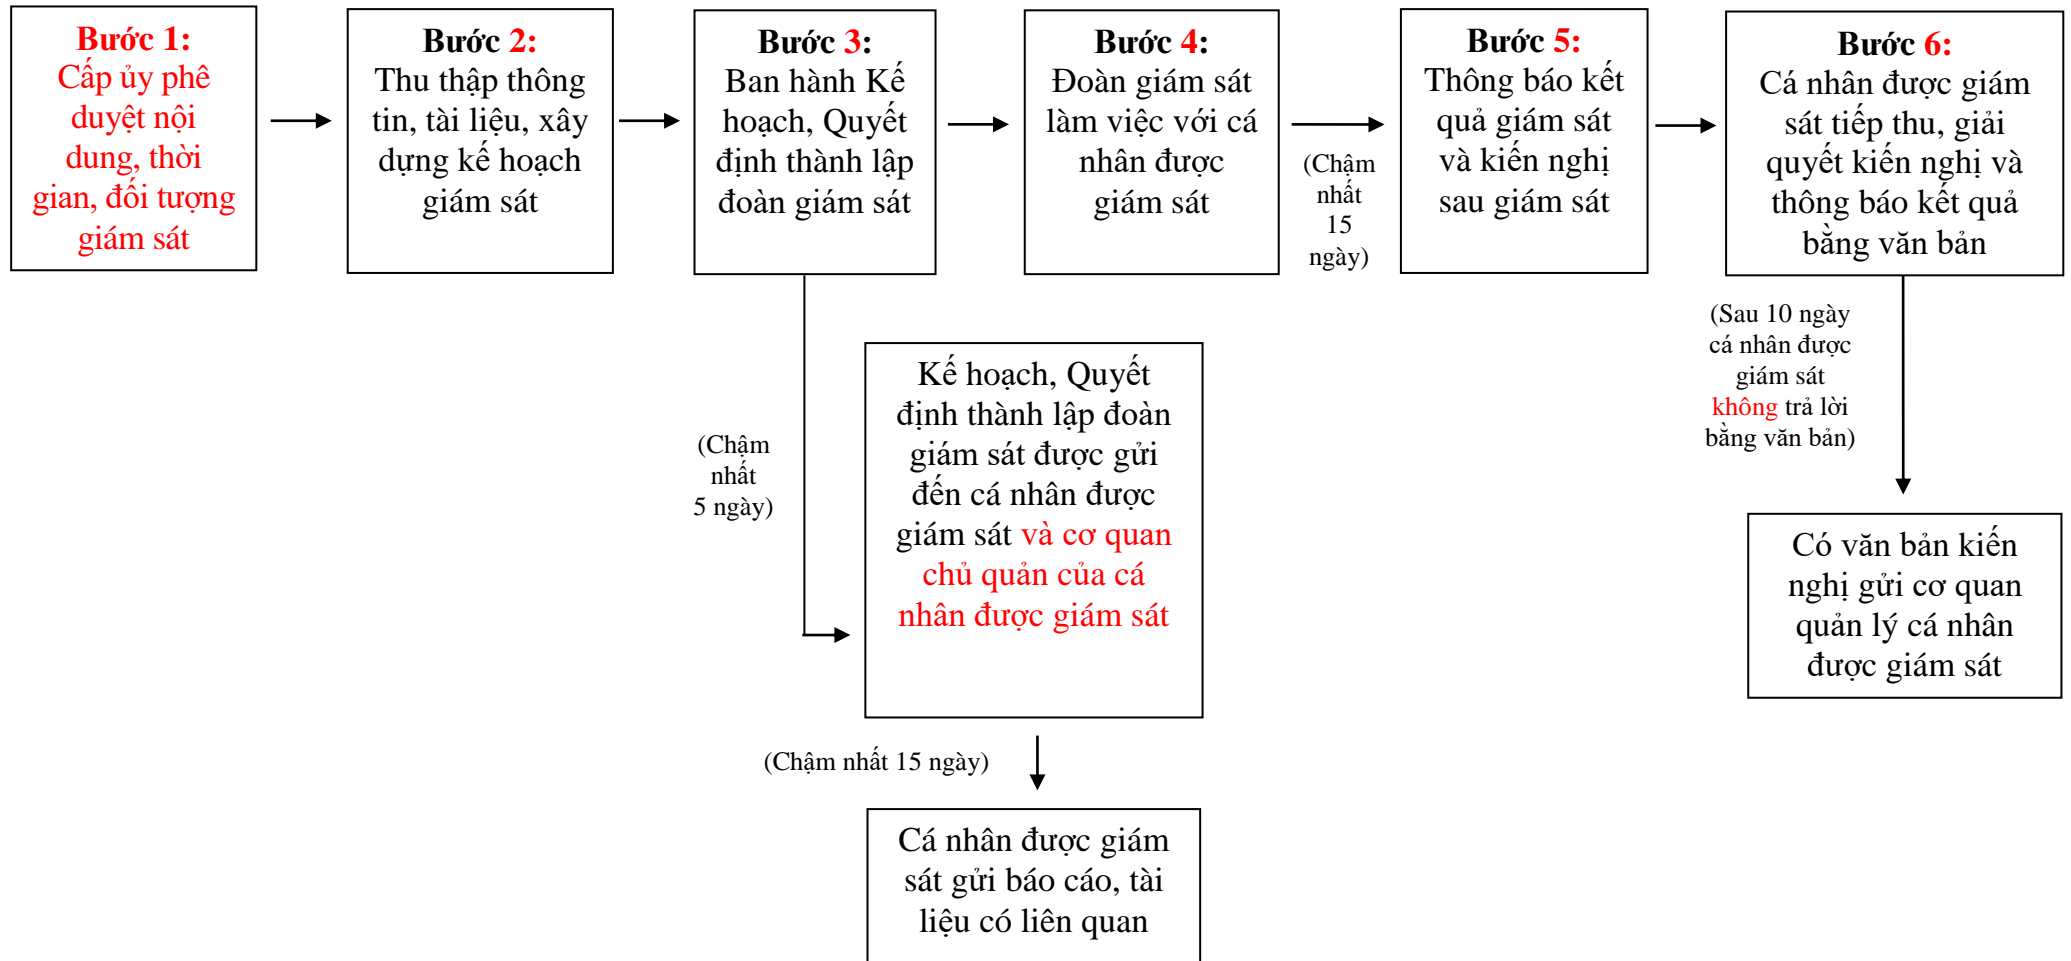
Bước 1:
Cấp ủy phê duyệt nội dung, thời gian, đối tượng giám sát

Bước 2:
Thu thập thông tin, tài liệu, xây dựng kế hoạch giám sát

Bước 3:
Ban hành Kế hoạch, Quyết định thành lập đoàn giám sát

Bước 4:
Đoàn giám sát làm việc với cá nhân được giám sát

(Chậm nhất 15 ngày)

Bước 5:
Thông báo kết quả giám sát và kiến nghị sau giám sát

Bước 6:
Cá nhân được giám sát tiếp thu, giải quyết kiến nghị và thông báo kết quả bằng văn bản

(Chậm nhất 5 ngày)

Kế hoạch, Quyết định thành lập đoàn giám sát được gửi đến cá nhân được giám sát và cơ quan chủ quản của cá nhân được giám sát

(Sau 10 ngày cá nhân được giám sát không trả lời bằng văn bản)

Có văn bản kiến nghị gửi cơ quan quản lý cá nhân được giám sát

(Chậm nhất 15 ngày)

Cá nhân được giám sát gửi báo cáo, tài liệu có liên quan